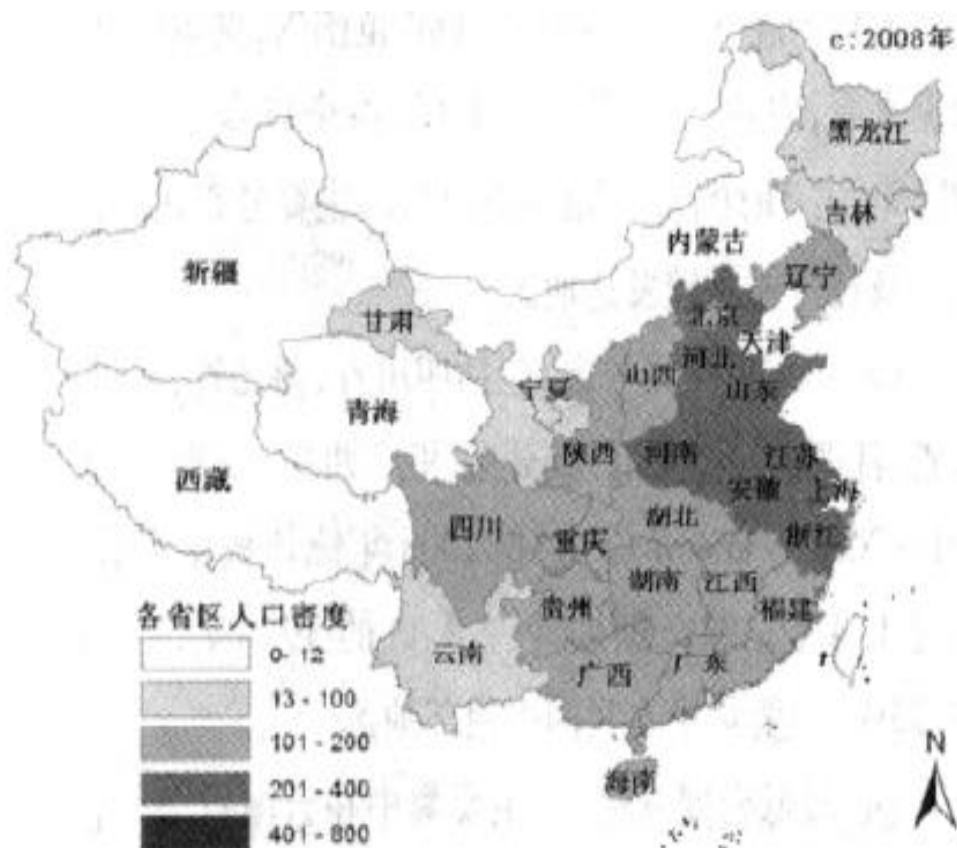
c:2008年

黑龙江
吉林
内蒙古
辽宁
新疆
甘肃
北京
天津
河北
宁夏
山西
山东
青海
陕西
河南
江苏
西藏
安徽
上海
四川
重庆
湖北
浙江
湖南
江西
福建
贵州
云南
广西
广东
海南

各省区人口密度
0-12
13-100
101-200
201-400
401-800

N